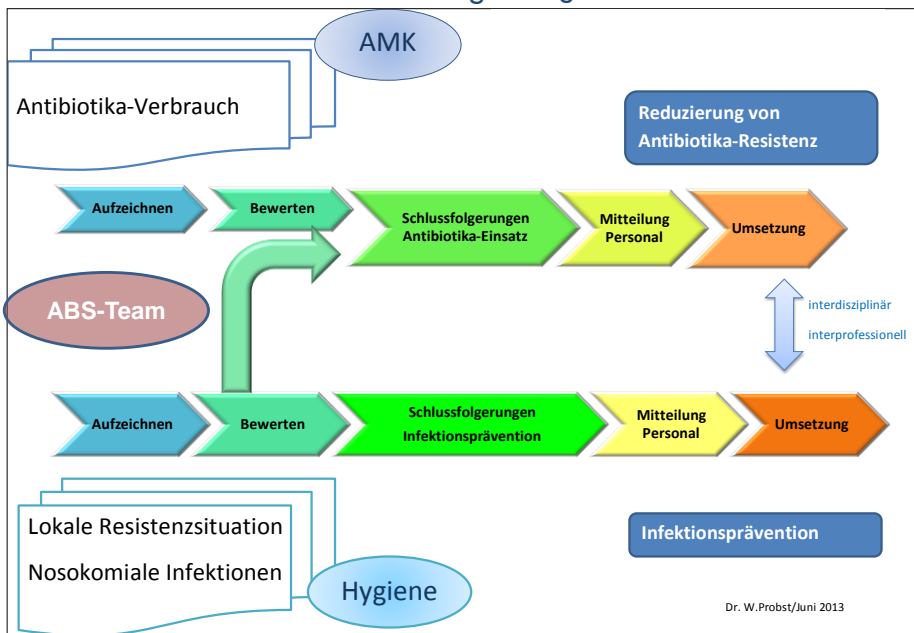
AMK

Antibiotika-Verbrauch

Reduzierung von Antibiotika-Resistenz

Aufzeichnen

Bewerten

Schlussfolgerungen Antibiotika-Einsatz

Mitteilung Personal

Umsetzung

ABS-Team

interdisziplinär

interprofessionell

Aufzeichnen

Bewerten

Schlussfolgerungen Infektionsprävention

Mitteilung Personal

Umsetzung

Lokale Resistenzsituation

Nosokomiale Infektionen

Hygiene

Infektionsprävention

Dr. W.Probst/Juni 2013